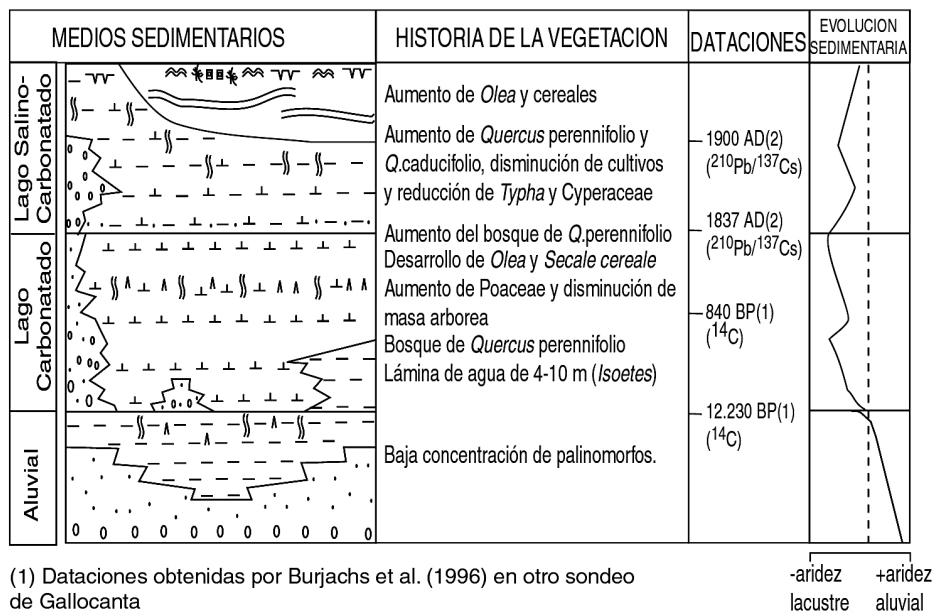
| MEDIOS SEDIMENTARIOS | HISTORIA DE LA VEGETACION | DATACIONES | EVOLUCION SEDIMENTARIA |
|---|---|---|---|
| Lago Salino-Carbonatado | Aumento de *Olea* y cereales<br>Aumento de *Quercus* perennifolio y *Q.*caducifolio, disminución de cultivos y reducción de *Typha* y Cyperaceae | 1900 AD(2) ($^{210}Pb/^{137}Cs$)<br>1837 AD(2) ($^{210}Pb/^{137}Cs$) | |
| Lago Carbonatado | Aumento del bosque de *Q.*perennifolio<br>Desarrollo de *Olea* y *Secale cereale*<br>Aumento de Poaceae y disminución de masa arborea<br>Bosque de *Quercus* perennifolio<br>Lámina de agua de 4-10 m (*Isoetes*) | 840 BP(1) ($^{14}C$) | |
| Aluvial | Baja concentración de palinomorfos. | 12.230 BP(1) ($^{14}C$) | |

(1) Dataciones obtenidas por Burjachs et al. (1996) en otro sondeo de Gallocanta

-aridez lacustre +aridez aluvial